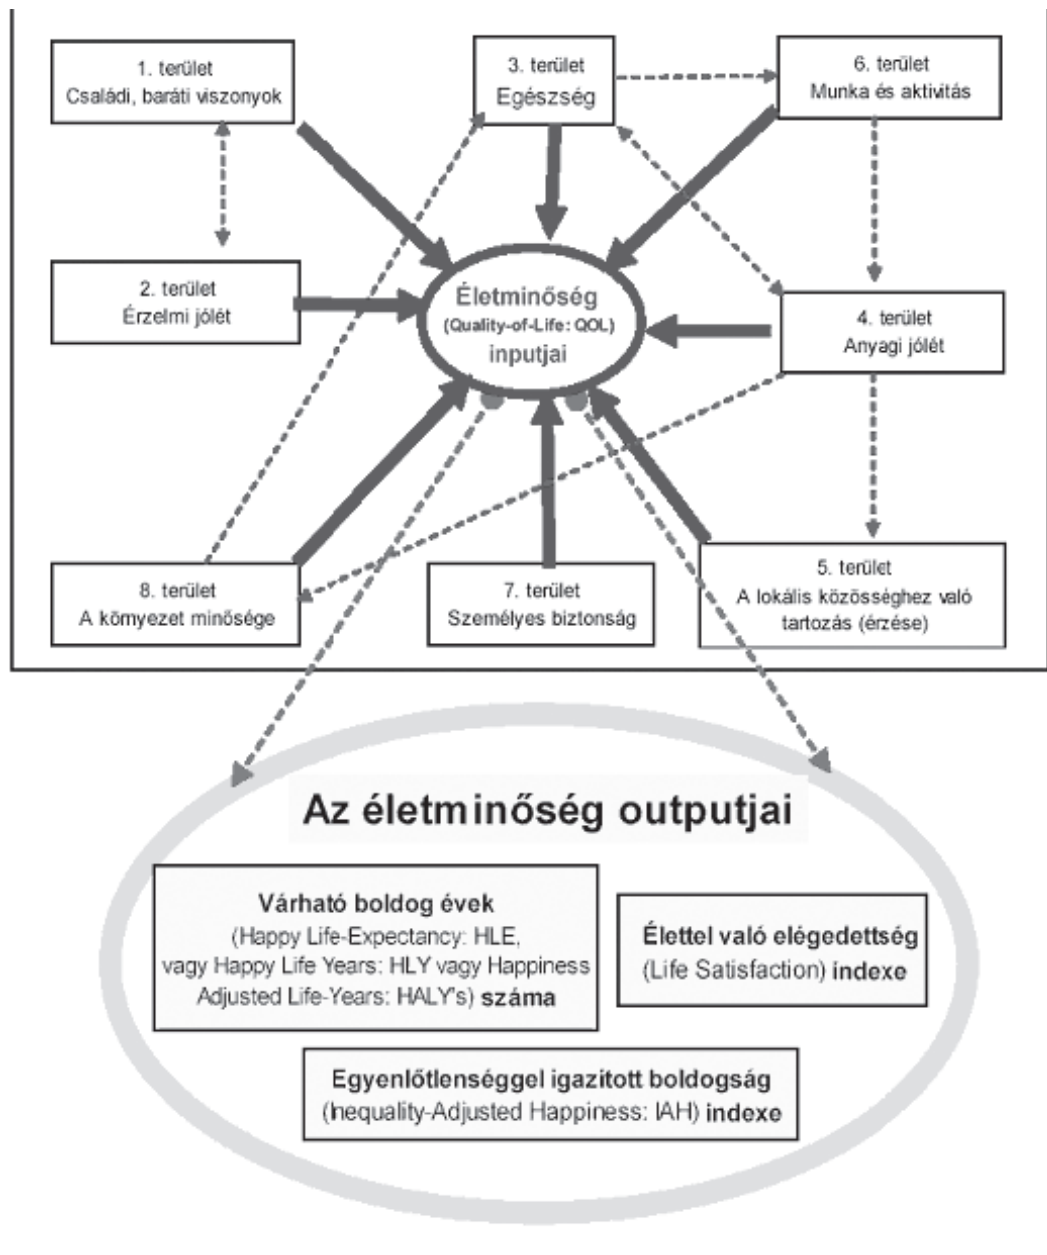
1. terület
Családi, baráti viszonyok

3. terület
Egészség

6. terület
Munka és aktivitás

2. terület
Érzelmi jólét

Életminőség
(Quality-of-Life: QOL)
inputjai

4. terület
Anyagi jólét

8. terület
A környezet minősége

7. terület
Személyes biztonság

5. terület
A lokális közösséghez való tartozás (érzése)

Az életminőség outputjai

Várható boldog évek
(Happy Life-Expectancy: HLE, vagy Happy Life Years: HLY vagy Happiness Adjusted Life-Years: HALY's) száma

Élettel való elégedettség
(Life Satisfaction) indexe

Egyenlőtlenséggel igazított boldogság
(Inequality-Adjusted Happiness: IAH) indexe